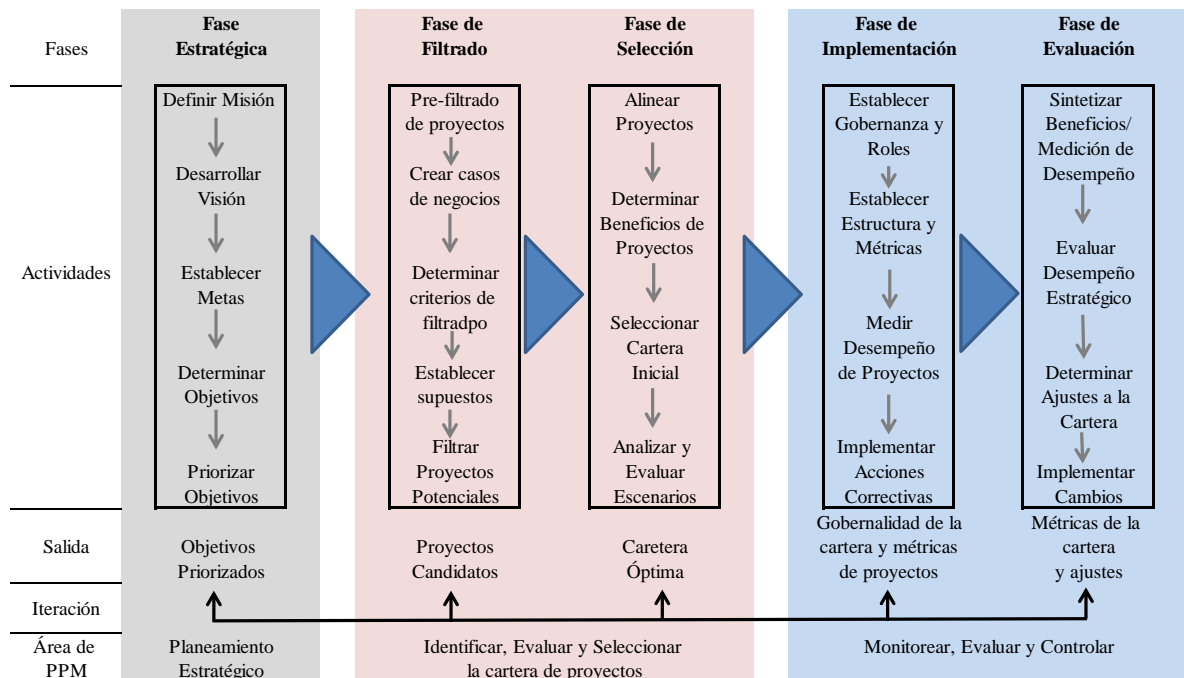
| | Fase Estratégica | Fase de Filtrado | Fase de Selección | Fase de Implementación | Fase de Evaluación |
|---|---|---|---|---|---|
| Fases | | | | | |
| Actividades | Definir Misión → Desarrollar Visión → Establecer Metas → Determinar Objetivos → Priorizar Objetivos | Pre-filtrado de proyectos → Crear casos de negocios → Determinar criterios de filtradpo → Establecer supuestos → Filtrar Proyectos Potenciales | Alinear Proyectos → Determinar Beneficios de Proyectos → Seleccionar Cartera Inicial → Analizar y Evaluar Escenarios | Establecer Gobernanza y Roles → Establecer Estructura y Métricas → Medir Desempeño de Proyectos → Implementar Acciones Correctivas | Sintetizar Beneficios/ Medición de Desempeño → Evaluar Desempeño Estratégico → Determinar Ajustes a la Cartera → Implementar Cambios |
| Salida | Objetivos Priorizados | Proyectos Candidatos | Caretera Óptima | Gobernalidad de la cartera y métricas de proyectos | Métricas de la cartera y ajustes |
| Iteración | | | | | |
| Área de PPM | Planeamiento Estratégico | Identificar, Evaluar y Seleccionar la cartera de proyectos | | Monitorear, Evaluar y Controlar | |